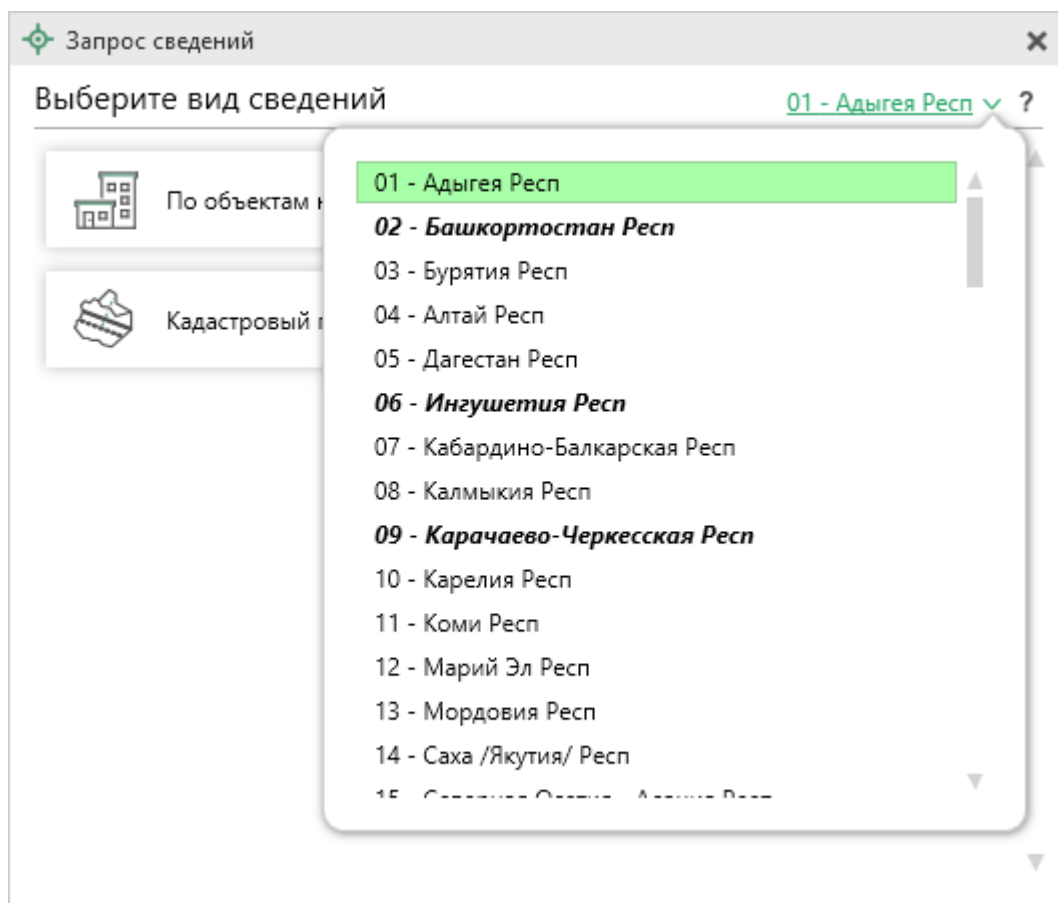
Запрос сведений

×

Выберите вид сведений

01 - Адыгея Респ

?

По объектам н

Кадастровый п

01 - Адыгея Респ
***02 - Башкортостан Респ***
03 - Бурятия Респ
04 - Алтай Респ
05 - Дагестан Респ
***06 - Ингушетия Респ***
07 - Кабардино-Балкарская Респ
08 - Калмыкия Респ
***09 - Карачаево-Черкесская Респ***
10 - Карелия Респ
11 - Коми Респ
12 - Марий Эл Респ
13 - Мордовия Респ
14 - Саха /Якутия/ Респ
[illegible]